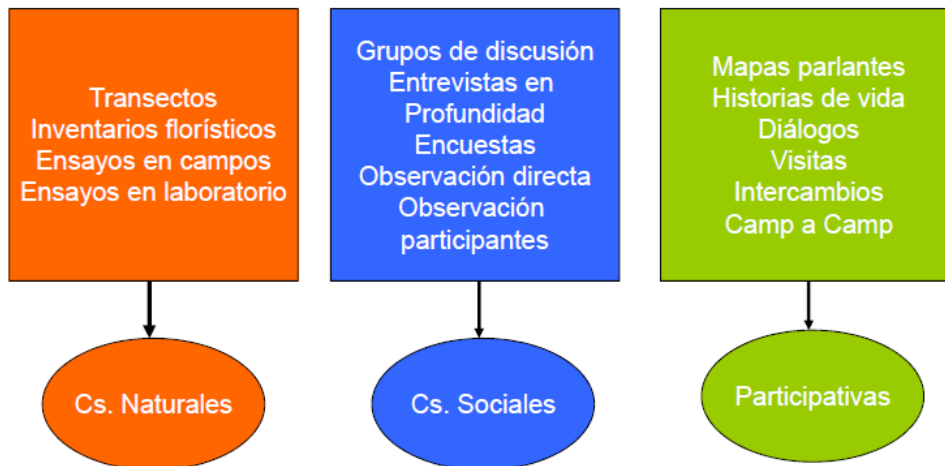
Transectos
Inventarios florísticos
Ensayos en campos
Ensayos en laboratorio

Cs. Naturales

Grupos de discusión
Entrevistas en Profundidad
Encuestas
Observación directa
Observación participantes

Cs. Sociales

Mapas parlantes
Historias de vida
Diálogos
Visitas
Intercambios
Camp a Camp

Participativas